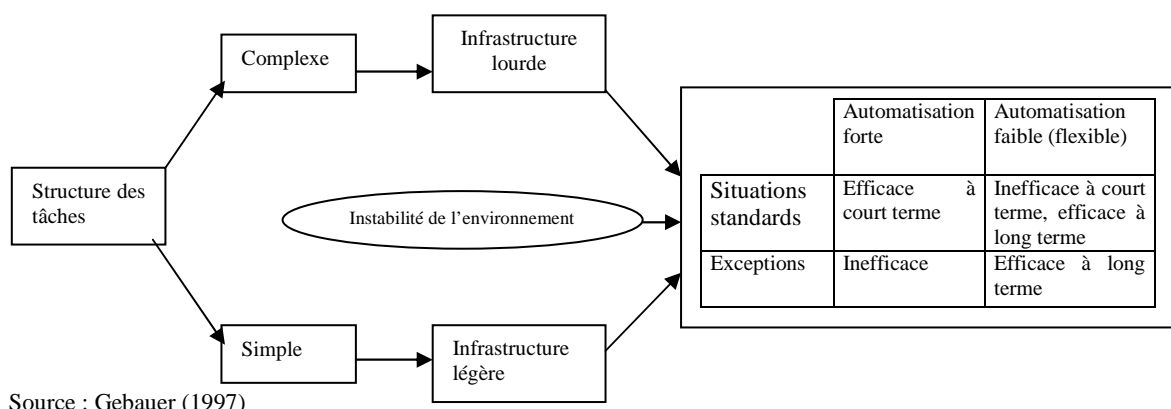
Structure des tâches

Complexe

Infrastructure lourde

Simple

Infrastructure légère

Instabilité de l'environnement

| | Automatisation forte | Automatisation faible (flexible) |
|---|---|---|
| Situations standards | Efficace à court terme | Inefficace à court terme, efficace à long terme |
| Exceptions | Inefficace | Efficace à long terme |

Source : Gebauer (1997)